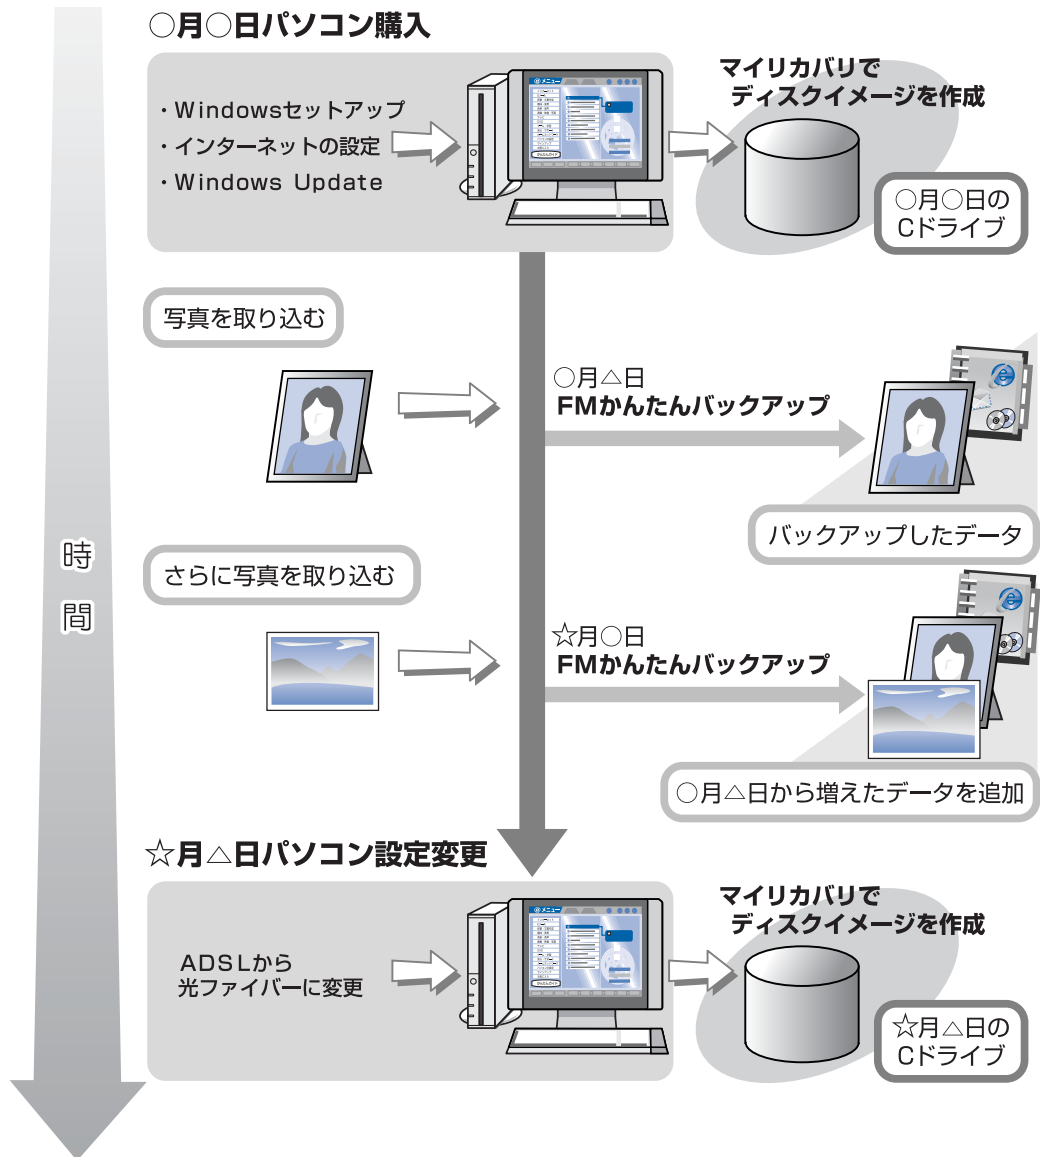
○月○日パソコン購入

・Windowsセットアップ
・インターネットの設定
・Windows Update

マイリカバリで
ディスクイメージを作成

○月○日の
Cドライブ

写真を取り込む

○月△日
FMかんたんバックアップ

バックアップしたデータ

時
間

さらに写真を取り込む

☆月○日
FMかんたんバックアップ

○月△日から増えたデータを追加

☆月△日パソコン設定変更

ADSLから
光ファイバーに変更

マイリカバリで
ディスクイメージを作成

☆月△日の
Cドライブ